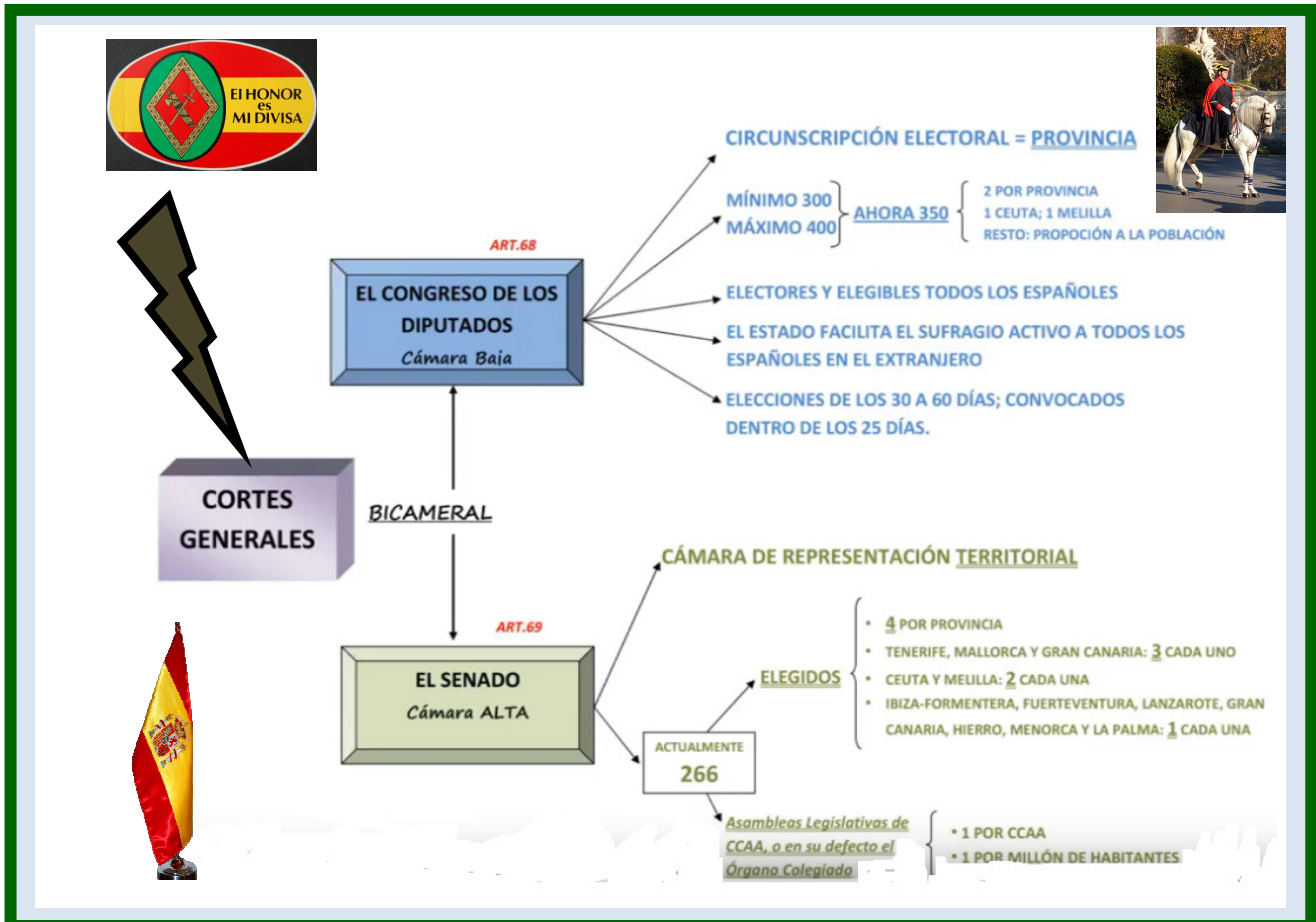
El HONOR es MI DIVISA

CIRCUNSCRIPCIÓN ELECTORAL = PROVINCIA

MÍNIMO 300
MÁXIMO 400
AHORA 350

2 POR PROVINCIA
1 CEUTA; 1 MELILLA
RESTO: PROPOCIÓN A LA POBLACIÓN

ART.68

EL CONGRESO DE LOS DIPUTADOS
Cámara Baja

ELECTORES Y ELEGIBLES TODOS LOS ESPAÑOLES

EL ESTADO FACILITA EL SUFRAGIO ACTIVO A TODOS LOS ESPAÑOLES EN EL EXTRANJERO

ELECCIONES DE LOS 30 A 60 DÍAS; CONVOCADOS DENTRO DE LOS 25 DÍAS.

CORTES GENERALES

BICAMERAL

CÁMARA DE REPRESENTACIÓN TERRITORIAL

ART.69

- 4 POR PROVINCIA
- TENERIFE, MALLORCA Y GRAN CANARIA: 3 CADA UNO
- CEUTA Y MELILLA: 2 CADA UNA
- IBIZA-FORMENTERA, FUERTEVENTURA, LANZAROTE, GRAN CANARIA, HIERRO, MENORCA Y LA PALMA: 1 CADA UNA

ELEGIDOS

EL SENADO
Cámara ALTA

ACTUALMENTE
266

Asambleas Legislativas de CCAA, o en su defecto el Órgano Colegiado

• 1 POR CCAA
• 1 POR MILLÓN DE HABITANTES